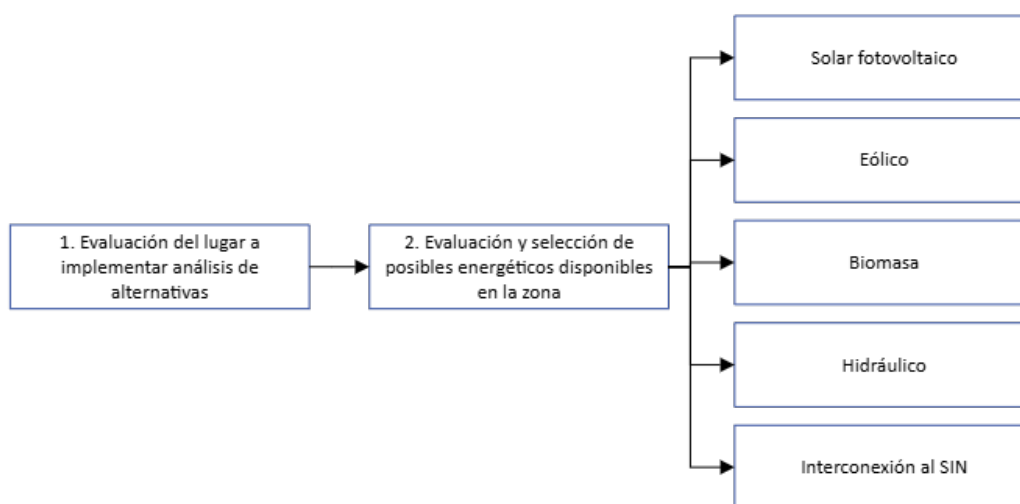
1. Evaluación del lugar a implementar análisis de alternativas

2. Evaluación y selección de posibles energéticos disponibles en la zona

Solar fotovoltaico

Eólico

Biomasa

Hidráulico

Interconexión al SIN